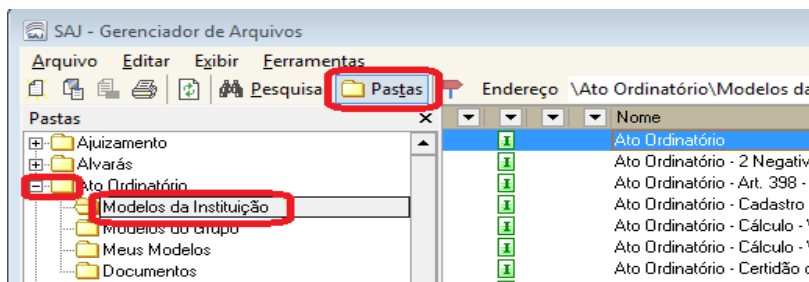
SAJ - Gerenciador de Arquivos

Arquivo Editar Exibir Ferramentas

Pesquisa Pastas Endereço \Ato Ordinatório\Modelos da

Pastas

Ajuizamento
Alvarás
Ato Ordinatório
Modelos da Instituição
Modelos do Grupo
Meus Modelos
Documentos

Nome
Ato Ordinatório
Ato Ordinatório - 2 Negativ
Ato Ordinatório - Art. 398 -
Ato Ordinatório - Cadastro
Ato Ordinatório - Cálculo -
Ato Ordinatório - Cálculo -
Ato Ordinatório - Certidão